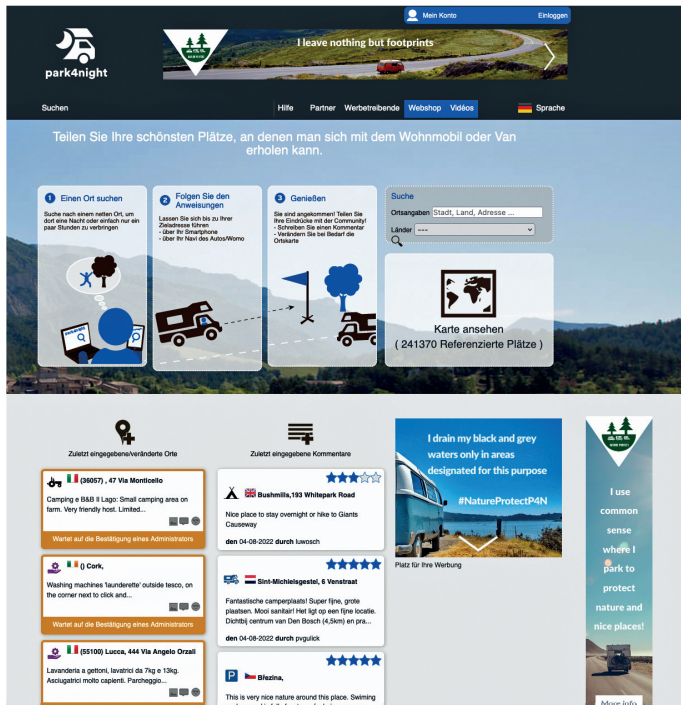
Mein Konto

Einloggen

park4night

I leave nothing but footprints

Suchen

Hilfe Partner Werbetreibende Webshop Vidéos

Sprache

Teilen Sie Ihre schönsten Plätze, an denen man sich mit dem Wohnmobil oder Van erholen kann.

1 Einen Ort suchen

Suche nach einem netten Ort, um dort eine Nacht oder einfach nur ein paar Stunden zu verbringen

2 Folgen Sie den Anweisungen

Lassen Sie sich bis zu Ihrer Zieladresse führen
- über Ihr Smartphone
- über Ihr Navi des Autos/Womo

3 Genießen

Sie sind angekommen! Teilen Sie Ihre Eindrücke mit der Community!
- Schreiben Sie einen Kommentar
- Verändern Sie bei Bedarf die Ortskarte

Suche

Ortsangaben Stadt, Land, Adresse ...

Länder ---

Karte ansehen
( 241370 Referenzierte Plätze )

Zuletzt eingegebene/veränderte Orte

(36057) , 47 Via Monticello

Camping e B&B Il Lago: Small camping area on farm. Very friendly host. Limited...

Wartet auf die Bestätigung eines Administrators

() Cork,

Washing machines 'launderette' outside tesco, on the corner next to click and...

Wartet auf die Bestätigung eines Administrators

(55100) Lucca, 444 Via Angelo Orzali

Lavanderia a gettoni, lavatrici da 7kg e 13kg. Asciugatrici molto capienti. Parcheggio...

Zuletzt eingegebene Kommentare

Bushmills,193 Whitepark Road

Nice place to stay overnight or hike to Giants Causeway

den 04-08-2022 durch luwosch

Sint-Michielsgestel, 6 Venstraat

Fantastische camperplaats! Super fijne, grote plaatsen. Mooi sanitair! Het ligt op een fijne locatie. Dichtbij centrum van Den Bosch (4,5km) en pra...

den 04-08-2022 durch pvgulick

Březina,

This is very nice nature around this place. Swiming

I drain my black and grey waters only in areas designated for this purpose

#NatureProtectP4N

Platz für Ihre Werbung

I use common sense where I park to protect nature and nice places!

More info